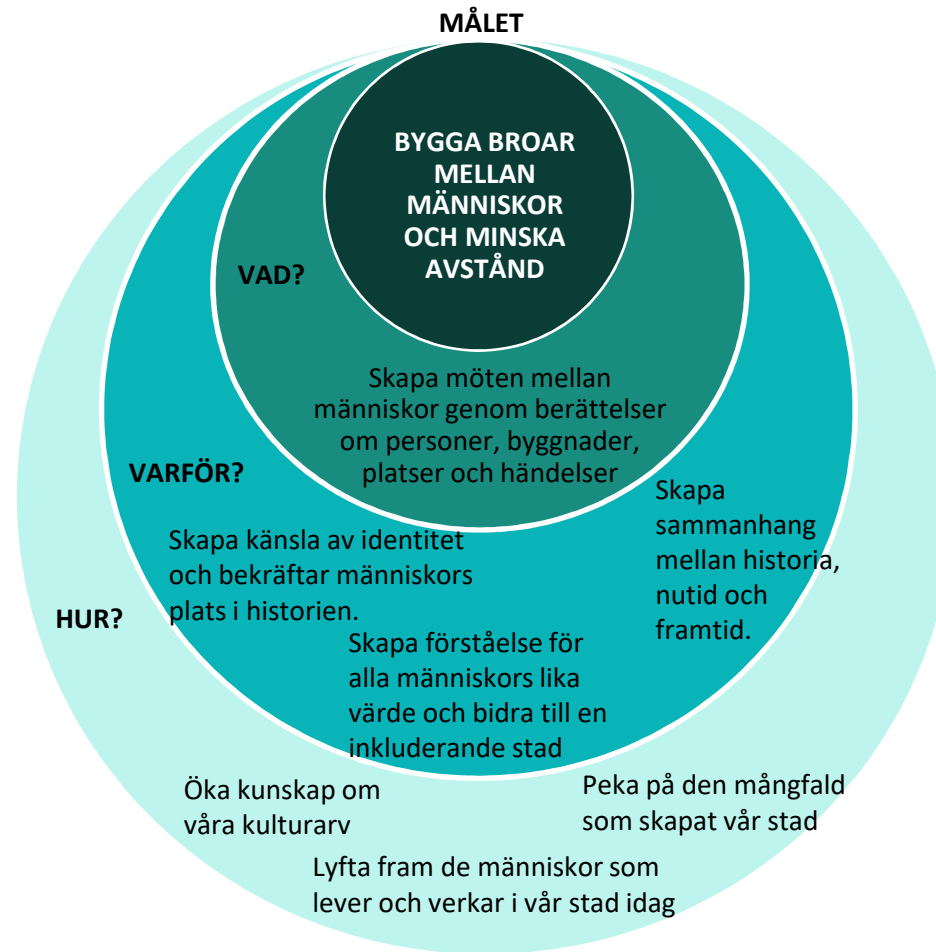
MÅLET

BYGGA BROAR MELLAN MÄNNISKOR OCH MINSKA AVSTÅND

VAD?

Skapa möten mellan människor genom berättelser om personer, byggnader, platser och händelser

VARFÖR?

Skapa sammanhang mellan historia, nutid och framtid.

Skapa känsla av identitet och bekräftar människors plats i historien.

HUR?

Skapa förståelse för alla människors lika värde och bidra till en inkluderande stad

Öka kunskap om våra kulturarv

Peka på den mångfald som skapat vår stad

Lyfta fram de människor som lever och verkar i vår stad idag